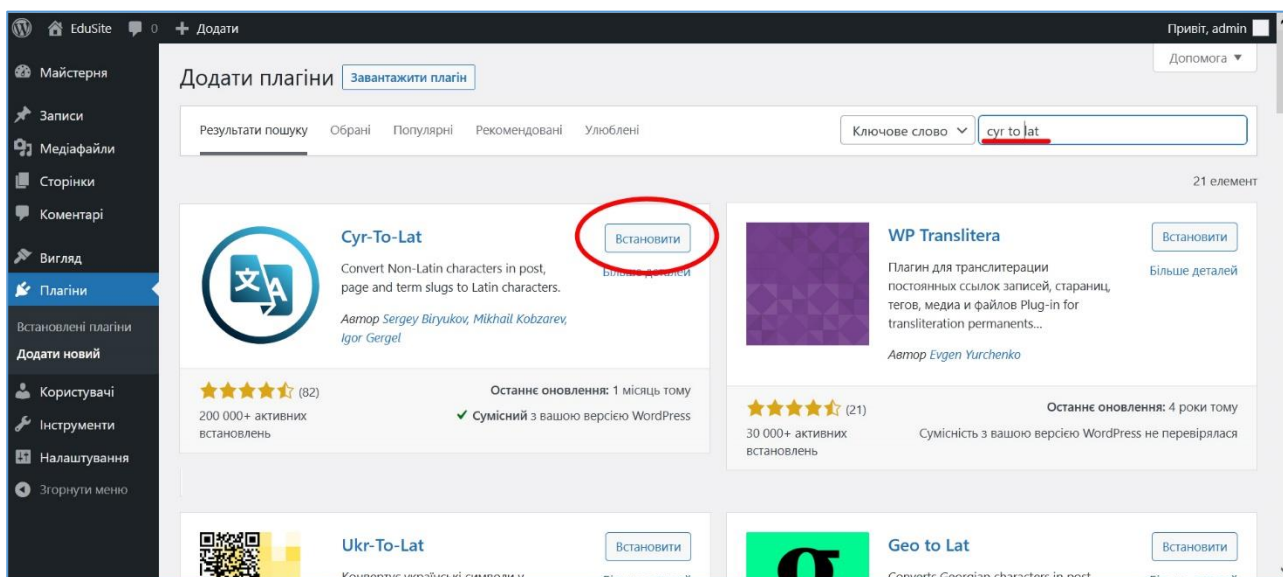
EduSite 0 + Додати

Привіт, admin

Майстерня

Записи

Медіафайли

Сторінки

Коментарі

Вигляд

Плагіни

Встановлені плагіни

Додати новий

Користувачі

Інструменти

Налаштування

Згорнути меню

Додати плагіни Завантажити плагін

Допомога ▼

Результати пошуку Обрані Популярні Рекомендовані Улюблені

Ключове слово cyr to lat

21 елемент

Cyr-To-Lat

Встановити

Більше деталей

Convert Non-Latin characters in post, page and term slugs to Latin characters.

Автор Sergey Biryukov, Mikhail Kobzarev, Igor Gergel

(82)

200 000+ активних встановлень

Останнє оновлення: 1 місяць тому

✔ Сумісний з вашою версією WordPress

WP Translitera

Встановити

Більше деталей

Плагин для транслитерации постоянных ссылок записей, страниц, тегов, медиа и файлов Plug-in for transliteration permanents...

Автор Evgen Yurchenko

(21)

30 000+ активних встановлень

Останнє оновлення: 4 роки тому

Сумісність з вашою версією WordPress не перевірялася

Ukr-To-Lat

Встановити

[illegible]

Geo to Lat

Встановити

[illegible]